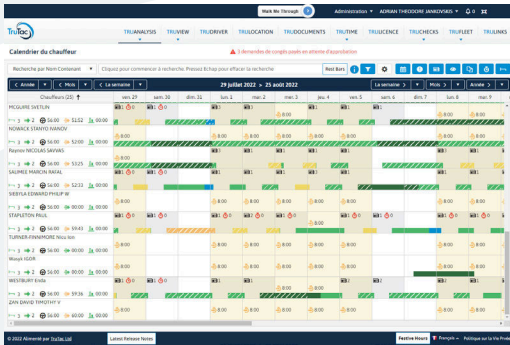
TruTac

Walk Me Through

Administration ▾ ADRIAN THEODORE JANKOVSKIS ▾ 0

TRUANALYSIS TRUVIEW TRUDRIVER TRULOCATION TRUDOCUMENTS TRUTIME TRULICENCE TRUCHECKS TRUFLEET TRULINKS

Calendrier du chauffeur

3 demandes de congés payés en attente d'approbation

Recherche par Nom Contenant ▾ Cliquez pour commencer la recherche. Pressez Echap pour effacer la recherche. Rest Bars

< Année < Mois < La semaine 29 juillet 2022 > 25 août 2022 La semaine > Mois > Année >

Chauffeurs (20) ↑ | ven 29 | sam 30 | dim 31 | lun 1 | mar 2 | mer 3 | jeu 4 | ven 5 | sam 6 | dim 7 | lun 8 | mar 9

MCGUIRE SVETLIN
3 2 56:00 51:52 00:00
8:00 8:00 8:00
NOWACK STANYO IVANOV
8:00 8:00 8:00 8:00
Raynov NICOLAS SAVVAS
3 2 56:00 53:25 00:00
SAUMIE MARCIN RAFAL
3 2 56:00 52:32 00:00
8:00 8:00 8:00
SIEBYLA EDWARD PHILIP W
8:00 8:00 8:00
STAPLETON PAUL
3 2 56:00 59:43 00:00
TURNER FINNMORE Nicu Ion
8:00 8:00 8:00
Wasyk IGOR
3 2 56:00 56:00 00:00
WESTBURY Enda
8:00 8:00 8:00
ZAN DAVID TIMOTHY V
3 2 56:00 00:00 00:00

© 2022 Alimenté par TruTac Ltd. Latest Release Notes Festive Hours Français Politique sur la Vie Privée